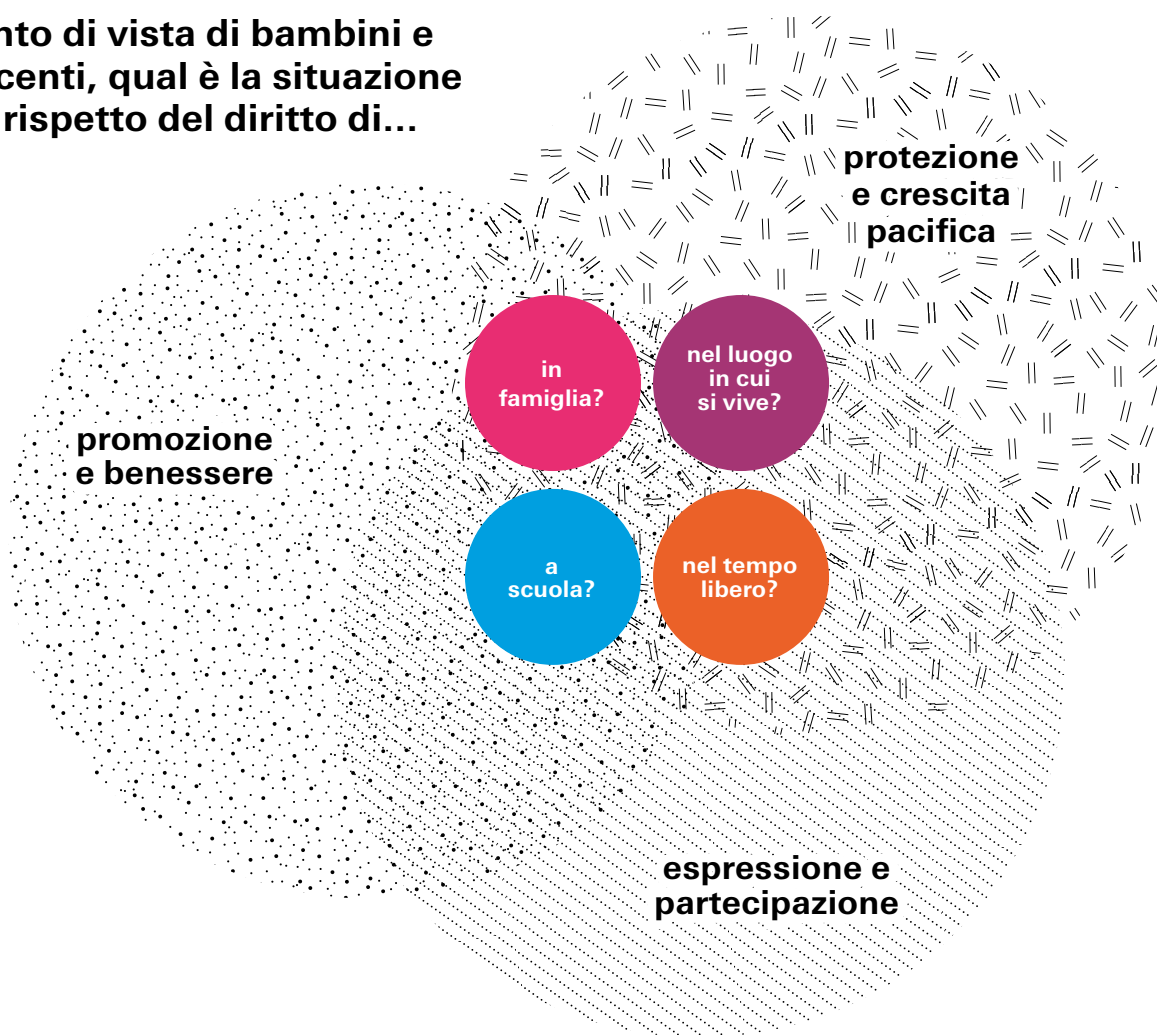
nto di vista di bambini e
centi, qual è la situazione
rispetto del diritto di...

protezione
e crescita
pacifica

promozione
e benessere

in
famiglia?

nel luogo
in cui
si vive?

a
scuola?

nel tempo
libero?

espressione e
partecipazione